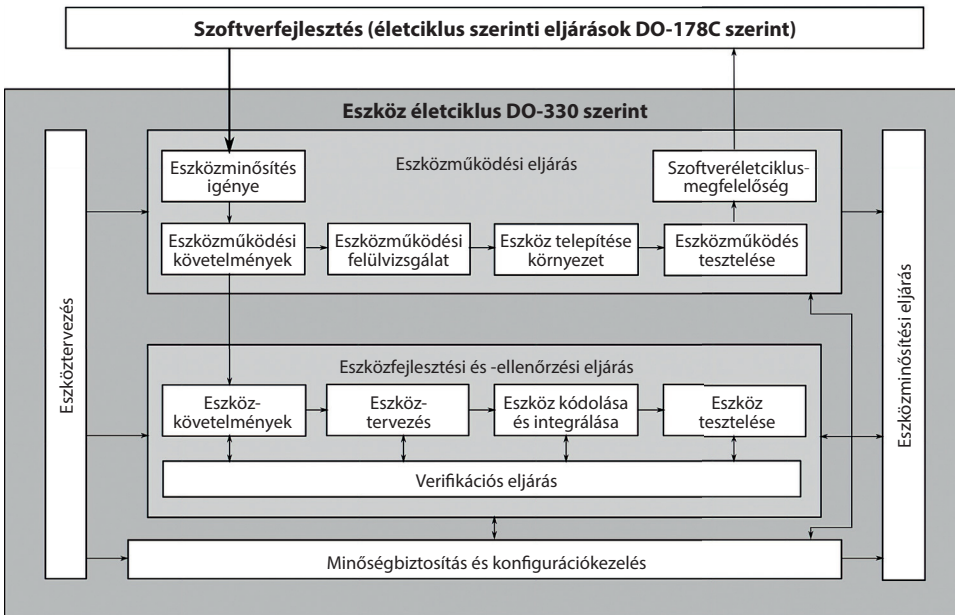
Szoftverfejlesztés (életciklus szerinti eljárások DO-178C szerint)

Eszköz életciklus DO-330 szerint

Eszközműködési eljárás

Eszközminősítés igénye

Szoftveréletciklus-megfelelőség

Eszközműködési követelmények

Eszközműködési felülvizsgálat

Eszköz telepítése környezet

Eszközműködés tesztelése

Eszköztervezés

Eszközminősítési eljárás

Eszközfejlesztési és -ellenőrzési eljárás

Eszköz-követelmények

Eszköz-tervezés

Eszköz kódolása és integrálása

Eszköz tesztelése

Verifikációs eljárás

Minőségbiztosítás és konfigurációkezelés